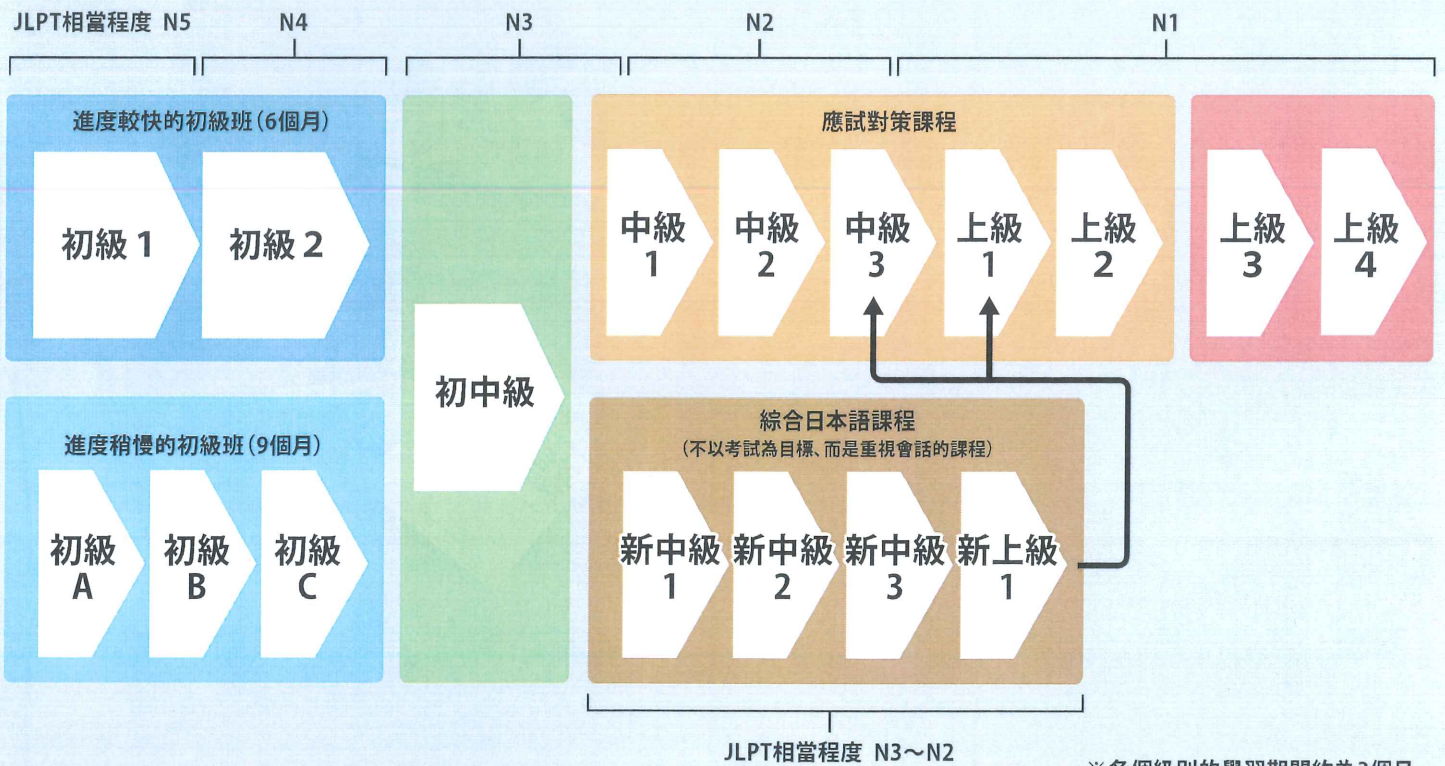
JLPT相當程度 N5　N4　N3　N2　N1

進度較快的初級班(6個月)

初級 1　初級 2

進度稍慢的初級班(9個月)

初級 A　初級 B　初級 C

初中級

應試對策課程

中級 1　中級 2　中級 3　上級 1　上級 2

上級 3　上級 4

綜合日本語課程
(不以考試為目標、而是重視會話的課程)

新中級 1　新中級 2　新中級 3　新上級 1

JLPT相當程度 N3～N2

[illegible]